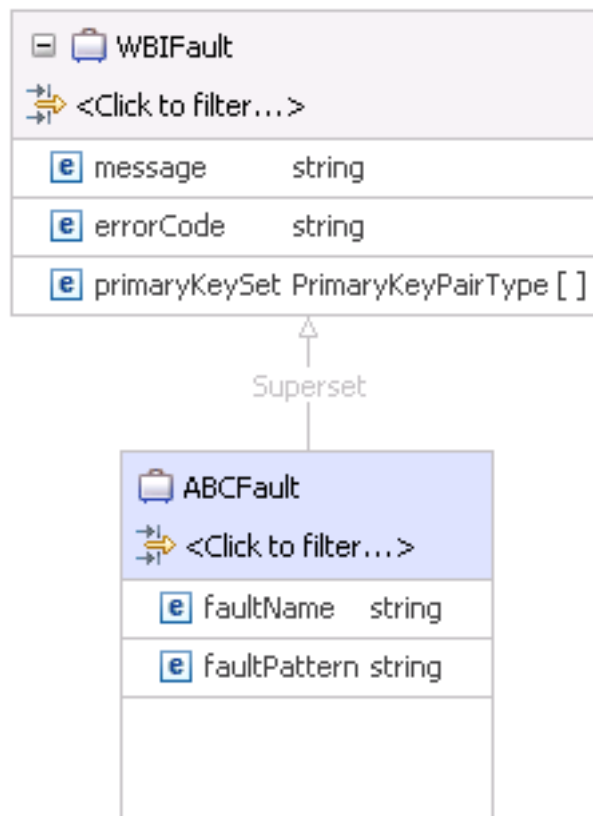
WBIFault
<Click to filter...>

| | |
|---|---|
| e message | string |
| e errorCode | string |
| e primaryKeySet | PrimaryKeyPairType [ ] |

Superset

ABCFault
<Click to filter...>

| | |
|---|---|
| e faultName | string |
| e faultPattern | string |